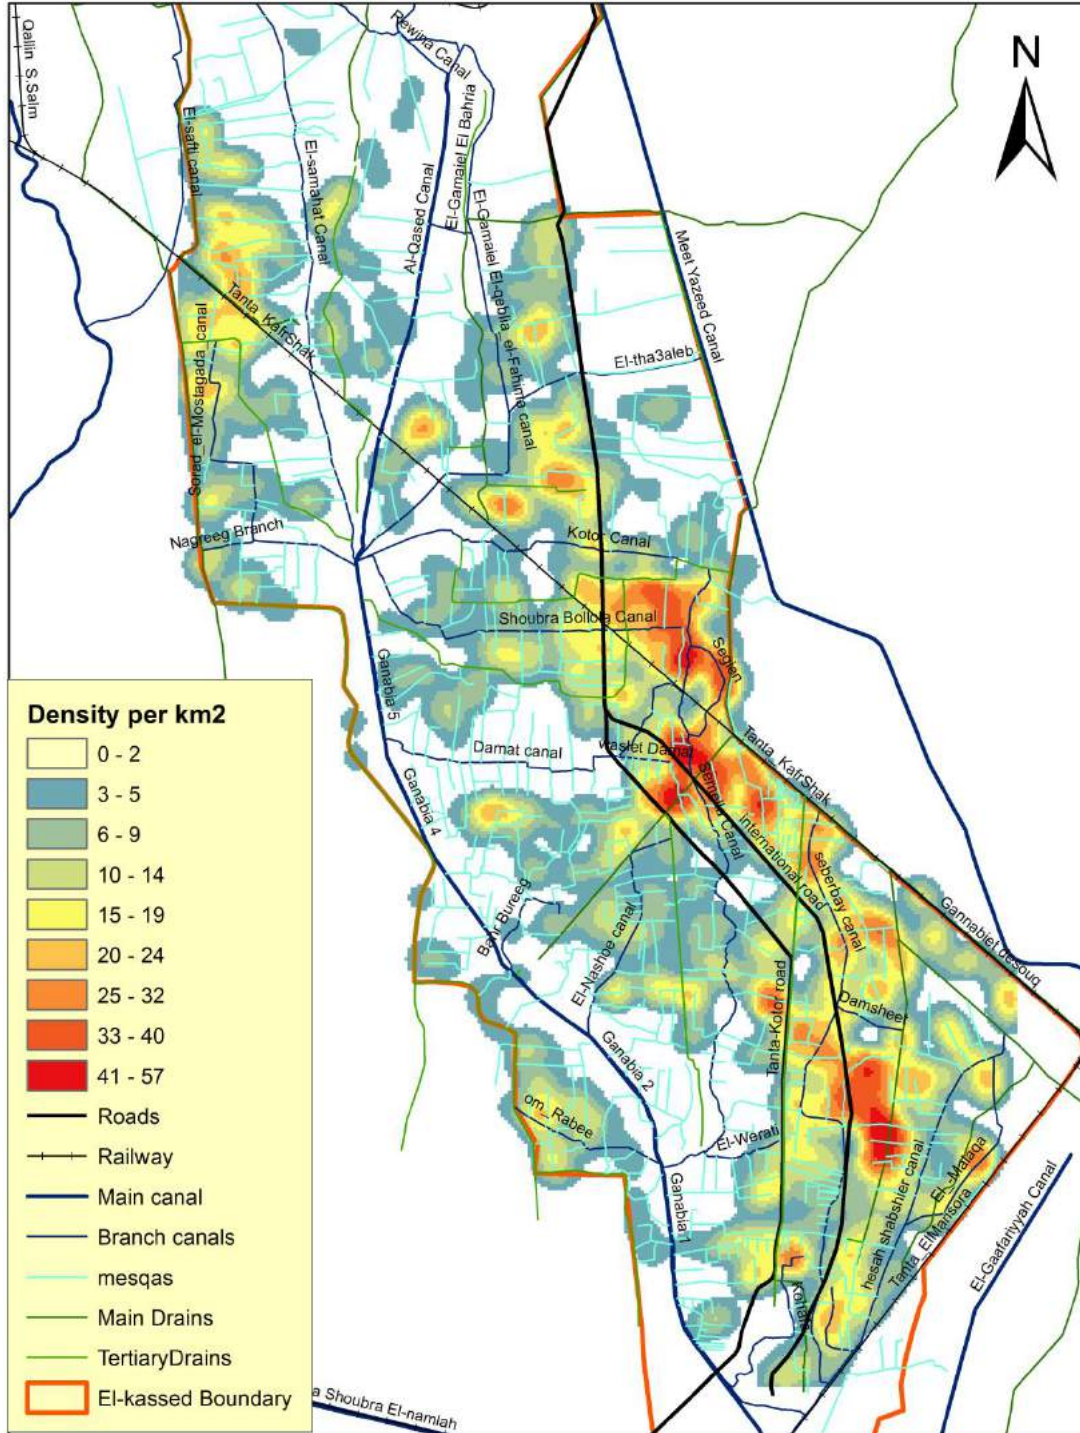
N

Qalin S.Salm

Rewina Canal

El-saffi canal

El-samahat Canal

Al-Qased Canal

El-Gamaiel El Bahria

El-Gamaiel El-qebliа_el-Fahima canal

Meet Yazeed Canal

Tanta_KafrShak

Soried_el-Mostagada_canal

El-tha3aleb

Nagreeg Branch

Kotor Canal

Shoubra Bollola Canal

Segien

Ganabia 5

Damat canal

Waslet Damat

Semela Canal

Tanta_KafrShak

international road

Ganabia 4

seberbay canal

Gannabiet desouq

Bahr Bureeg

El-Nashoe canal

Tanta-Kotor road

Damsheet

Ganabia 2

om_Rabee

El-Werati

hesah shabshier canal

El-Malaqa

Tanta_ElMansora

El-Gaafariyyah Canal

Ganabia1

Kotor

Shoubra El-namlah

Density per km2

0 - 2

3 - 5

6 - 9

10 - 14

15 - 19

20 - 24

25 - 32

33 - 40

41 - 57

Roads

Railway

Main canal

Branch canals

mesqas

Main Drains

TertiaryDrains

El-kassed Boundary